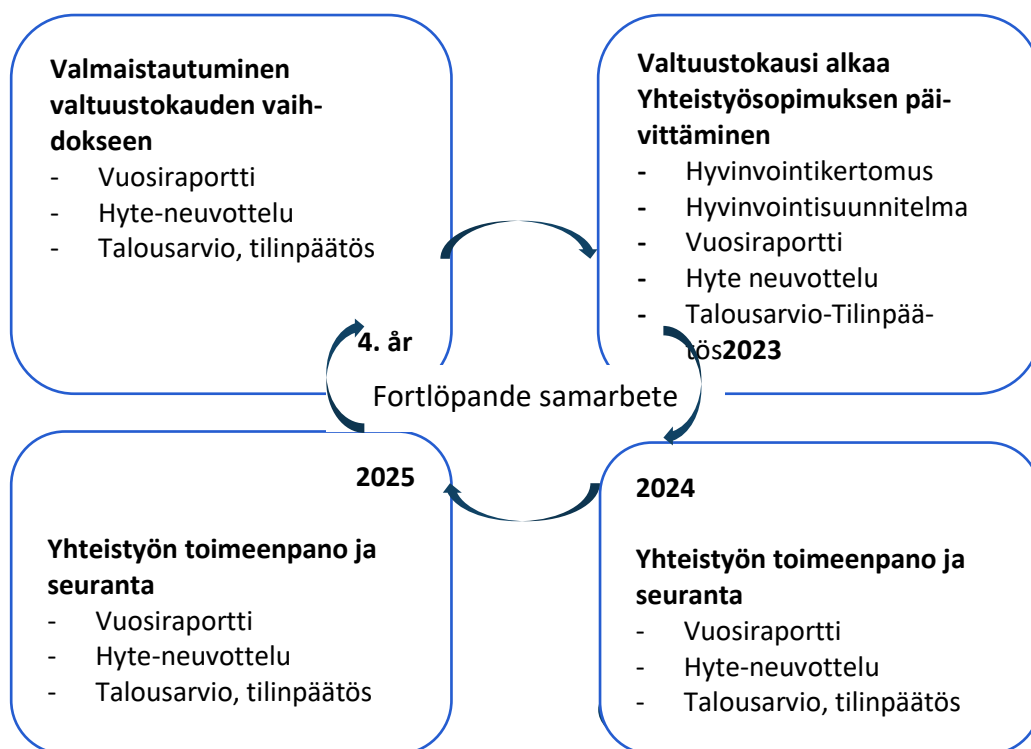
**Valmaistautuminen valtuustokauden vaihdokseen**
- Vuosiraportti
- Hyte-neuvottelu
- Talousarvio, tilinpäätös

**Valtuustokausi alkaa Yhteistyösopimuksen päivittäminen**
- Hyvinvointikertomus
- Hyvinvointisuunnitelma
- Vuosiraportti
- Hyte neuvottelu
- Talousarvio-Tilinpäätös**2023**

**4. år**

Fortlöpande samarbete

**2025**

**Yhteistyön toimeenpano ja seuranta**
- Vuosiraportti
- Hyte-neuvottelu
- Talousarvio, tilinpäätös

**2024**

**Yhteistyön toimeenpano ja seuranta**
- Vuosiraportti
- Hyte-neuvottelu
- Talousarvio, tilinpäätös